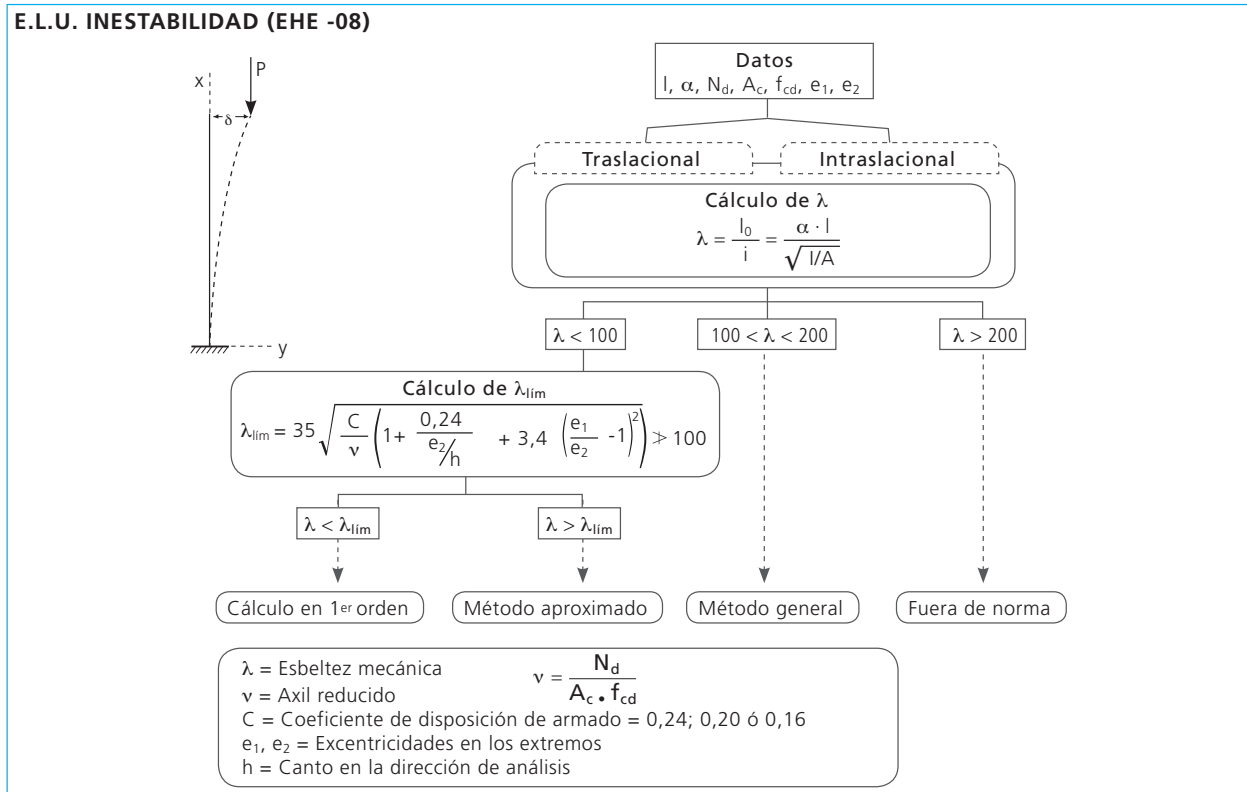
E.L.U. INESTABILIDAD (EHE -08)

x

P

δ

y

Datos
l, $\alpha$, $N_d$, $A_c$, $f_{cd}$, $e_1$, $e_2$

Traslacional

Intraslacional

Cálculo de $\lambda$
$\lambda = \frac{l_0}{i} = \frac{\alpha \cdot l}{\sqrt{I/A}}$

$\lambda < 100$

$100 < \lambda < 200$

$\lambda > 200$

Cálculo de $\lambda_{lím}$
$\lambda_{lím} = 35 \sqrt{\frac{C}{\nu}\left(1 + \frac{0,24}{e_2/h} + 3,4 \left(\frac{e_1}{e_2} - 1\right)^2\right)} \ngtr 100$

$\lambda < \lambda_{lím}$

$\lambda > \lambda_{lím}$

Cálculo en 1er orden

Método aproximado

Método general

Fuera de norma

$\lambda$ = Esbeltez mecánica
$\nu$ = Axil reducido
$\nu = \frac{N_d}{A_c \cdot f_{cd}}$
C = Coeficiente de disposición de armado = 0,24; 0,20 ó 0,16
$e_1$, $e_2$ = Excentricidades en los extremos
h = Canto en la dirección de análisis